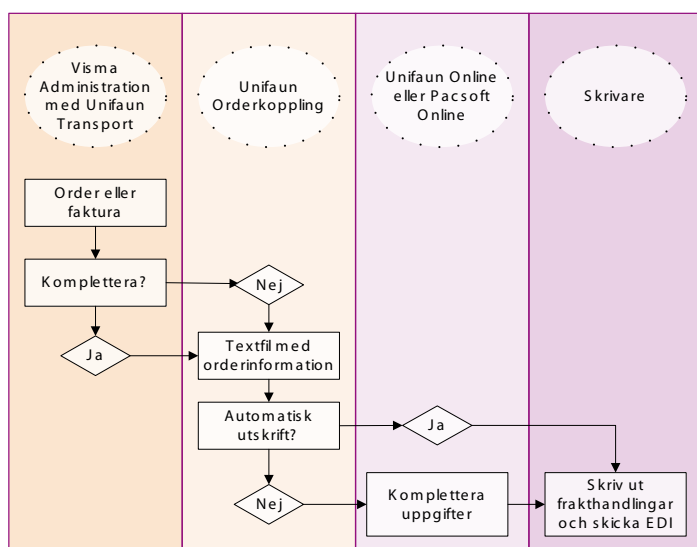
Visma Administration med Unifaun Transport

Unifaun Orderkoppling

Unifaun Online eller Pacsoft Online

Skrivare

Order eller faktura

Komplettera?

Nej

Ja

Textfil med orderinformation

Automatisk utskrift?

Ja

Nej

Komplettera uppgifter

Skriv ut frakthandlingar och skicka EDI